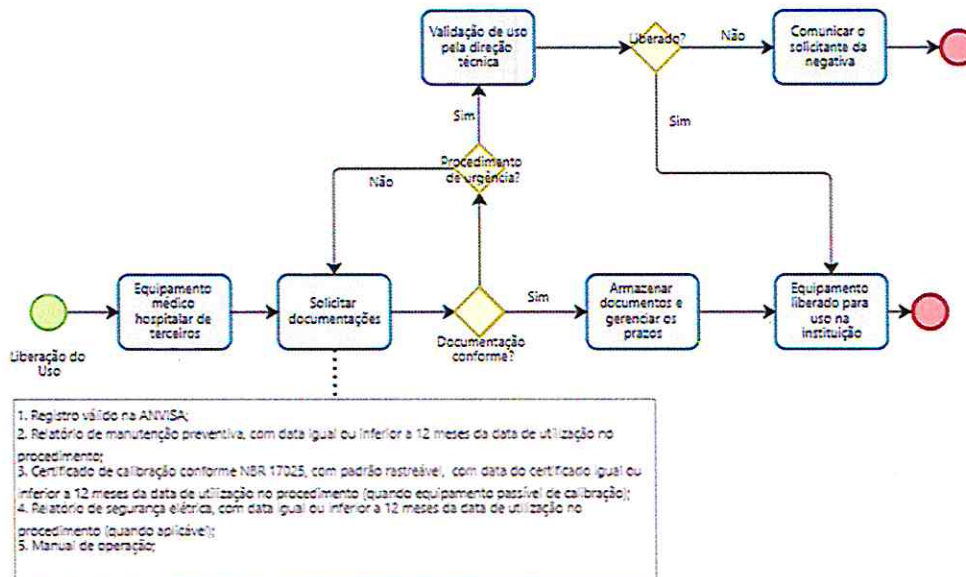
Validação de uso pela direção técnica

Liberado?

Não

Comunicar o solicitante da negativa

Sim

Sim

Procedimento de urgência?

Não

Liberação do Uso

Equipamento médico hospitalar de terceiros

Solicitar documentações

Documentação conforme?

Sim

Armazenar documentos e gerenciar os prazos

Equipamento liberado para uso na instituição

1. Registro válido na ANVISA;
2. Relatório de manutenção preventiva, com data igual ou inferior a 12 meses da data de utilização no procedimento;
3. Certificado de calibração conforme NBR 17025, com padrão rastreável, com data do certificado igual ou inferior a 12 meses da data de utilização no procedimento (quando equipamento passível de calibração);
4. Relatório de segurança elétrica, com data igual ou inferior a 12 meses da data de utilização no procedimento (quando aplicável);
5. Manual de operação;